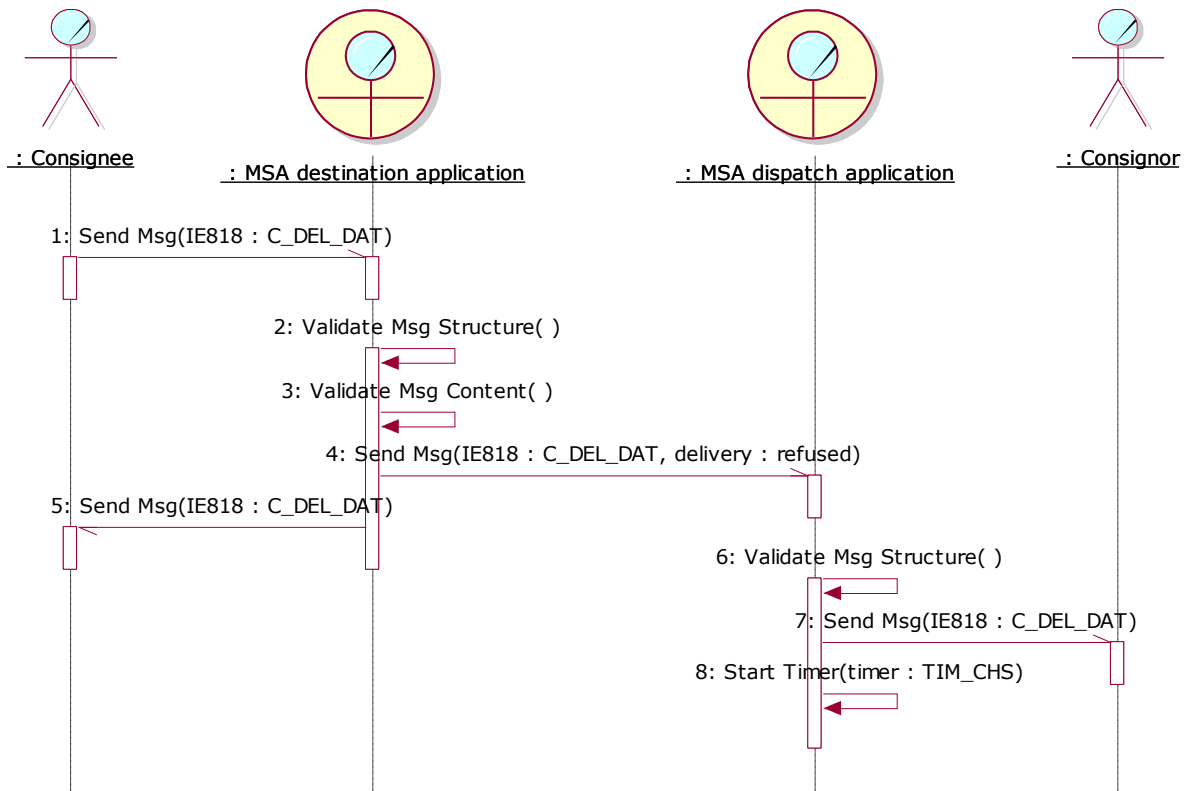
: Consignee

: MSA destination application

: MSA dispatch application

: Consignor

1: Send Msg(IE818 : C_DEL_DAT)

2: Validate Msg Structure( )

3: Validate Msg Content( )

4: Send Msg(IE818 : C_DEL_DAT, delivery : refused)

5: Send Msg(IE818 : C_DEL_DAT)

6: Validate Msg Structure( )

7: Send Msg(IE818 : C_DEL_DAT)

8: Start Timer(timer : TIM_CHS)